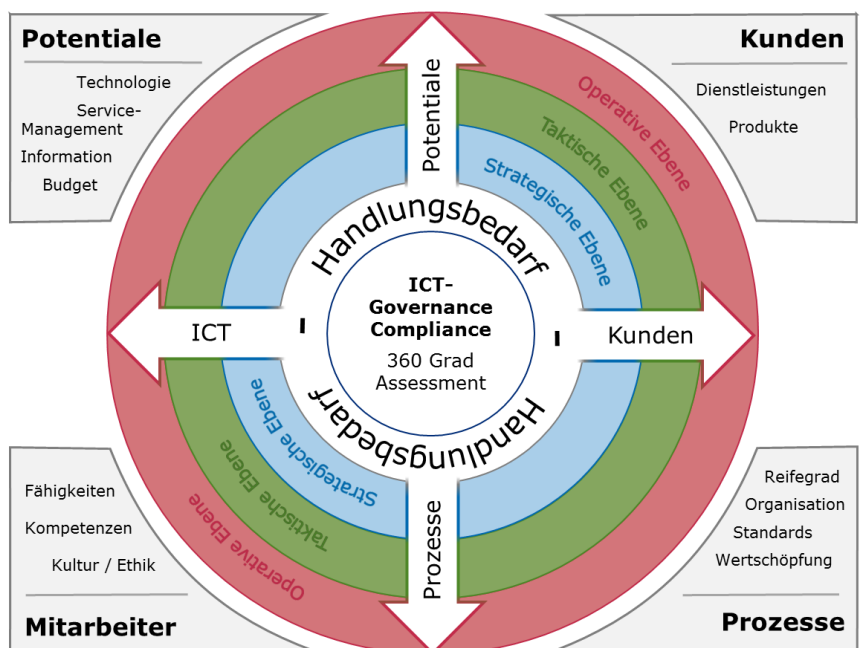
Potentiale

Technologie
Service-Management
Information
Budget

Kunden

Dienstleistungen
Produkte

Potentiale

Operative Ebene
Taktische Ebene
Strategische Ebene

Handlungsbedarf

ICT-Governance Compliance
360 Grad Assessment

ICT

Kunden

Handlungsbedarf

Strategische Ebene
Taktische Ebene
Operative Ebene

Prozesse

Fähigkeiten
Kompetenzen
Kultur / Ethik

Mitarbeiter

Reifegrad
Organisation
Standards
Wertschöpfung

Prozesse